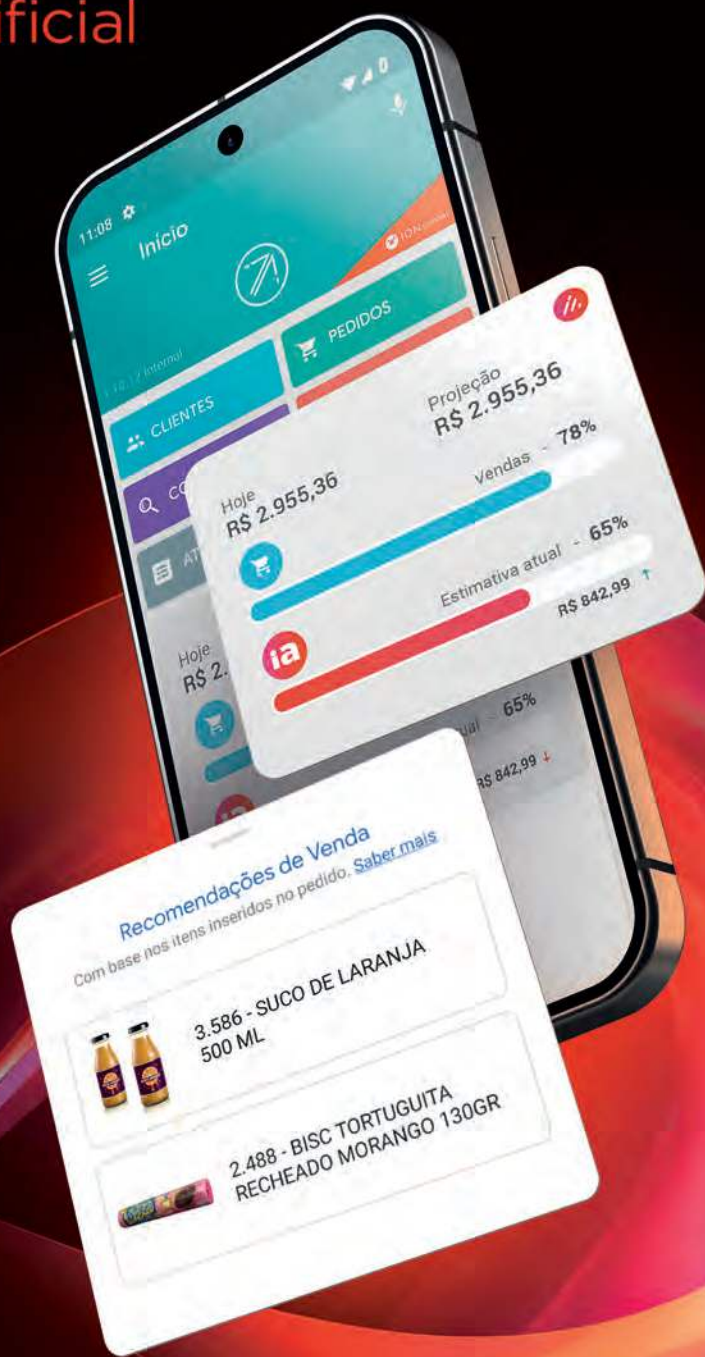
ficial

11:08

Início

PEDIDOS

CLIENTES

Hoje
R$ 2.955,36

Projeção
R$ 2.955,36

Vendas - 78%

Estimativa atual - 65%

R$ 842,99

ia

Hoje
R$ 2.

65%

R$ 842,99

Recomendações de Venda
Com base nos itens inseridos no pedido. Saber mais

3.586 - SUCO DE LARANJA 500 ML

2.488 - BISC TORTUGUITA RECHEADO MORANGO 130GR